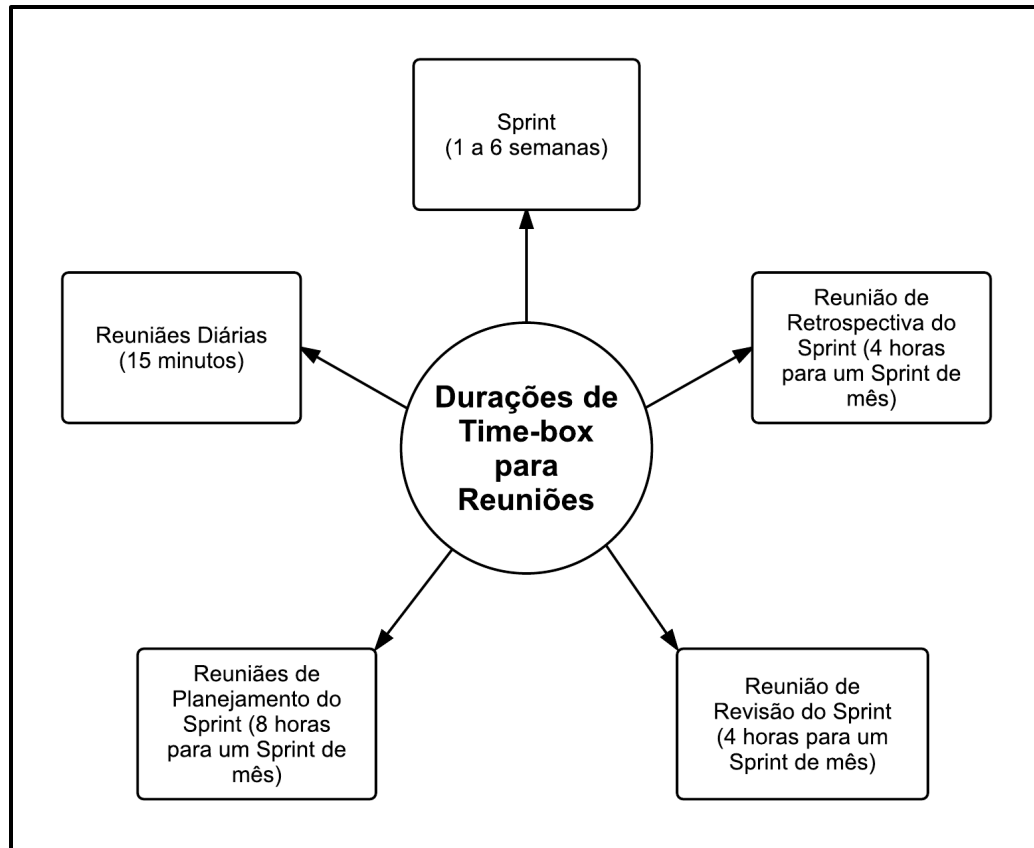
Sprint
(1 a 6 semanas)

Reuniães Diárias
(15 minutos)

Duração de Time-box para Reuniões

Reunião de Retrospectiva do Sprint (4 horas para um Sprint de mês)

Reuniães de Planejamento do Sprint (8 horas para um Sprint de mês)

Reunião de Revisão do Sprint (4 horas para um Sprint de mês)